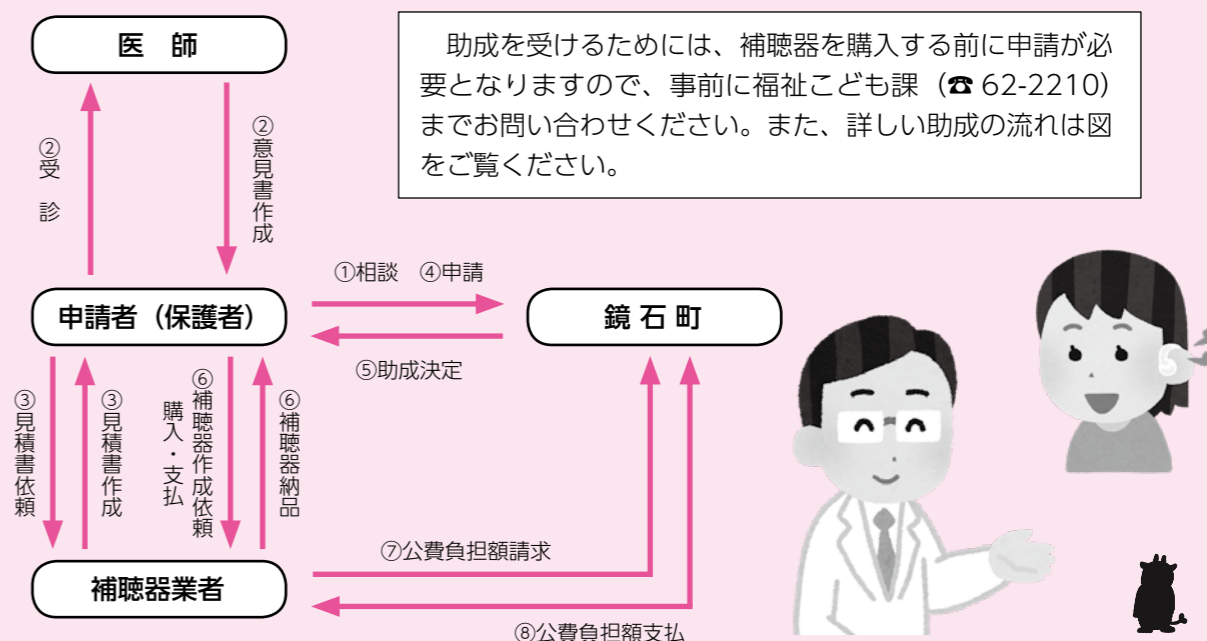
医　師

助成を受けるためには、補聴器を購入する前に申請が必要となりますので、事前に福祉こども課（☎ 62-2210）までお問い合わせください。また、詳しい助成の流れは図をご覧ください。

②受診

②意見書作成

①相談　④申請

申請者（保護者）

鏡 石 町

⑤助成決定

③見積書依頼

③見積書作成

⑥補聴器作成依頼
購入・支払

⑥補聴器納品

⑦公費負担額請求

補聴器業者

⑧公費負担額支払